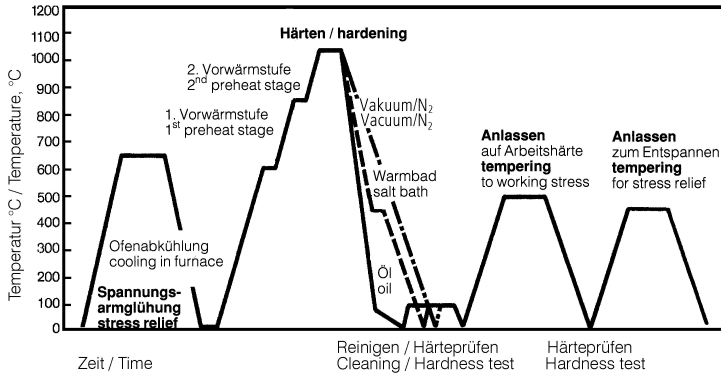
1200
1100
1000
900
800
700
600
500
400
300
200
100
0

Temperatur °C / Temperature, °C

Härten / hardening

2. Vorwärmstufe
2$^{nd}$ preheat stage

1. Vorwärmstufe
1$^{st}$ preheat stage

Vakuum/$N_2$
Vacuum/$N_2$

Warmbad
salt bath

Öl
oil

Ofenabkühlung
cooling in furnace

Spannungsarmglühung
stress relief

Anlassen
auf Arbeitshärte
tempering
to working stress

Anlassen
zum Entspannen
tempering
for stress relief

Zeit / Time

Reinigen / Härteprüfen
Cleaning / Hardness test

Härteprüfen
Hardness test